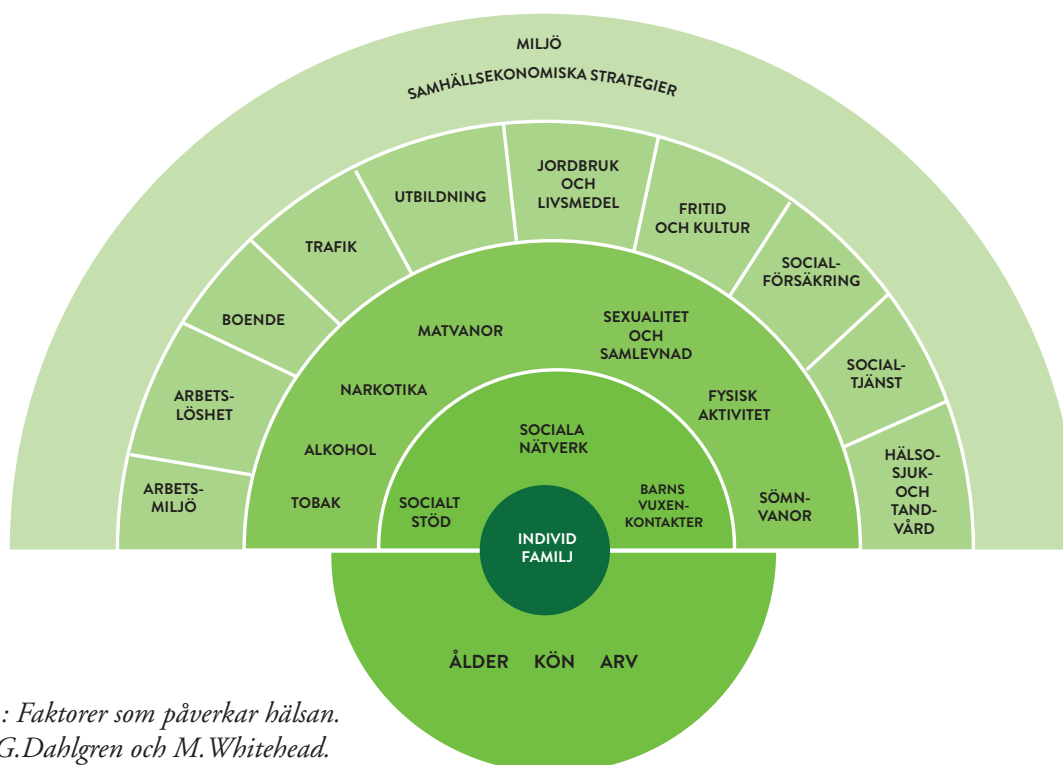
MILJÖ
SAMHÄLLSEKONOMISKA STRATEGIER

ARBETS-MILJÖ
ARBETS-LÖSHET
BOENDE
TRAFIK
UTBILDNING
JORDBRUK OCH LIVSMEDEL
FRITID OCH KULTUR
SOCIAL-FÖRSÄKRING
SOCIAL-TJÄNST
HÄLSO-SJUK-OCH TAND-VÅRD

TOBAK
ALKOHOL
NARKOTIKA
MATVANOR
SEXUALITET OCH SAMLEVNAD
FYSISK AKTIVITET
SÖMN-VANOR

SOCIALT STÖD
SOCIALA NÄTVERK
BARNS VUXEN-KONTAKTER

INDIVID FAMILJ

ÅLDER KÖN ARV

: Faktorer som påverkar hälsan.
G.Dahlgren och M.Whitehead.